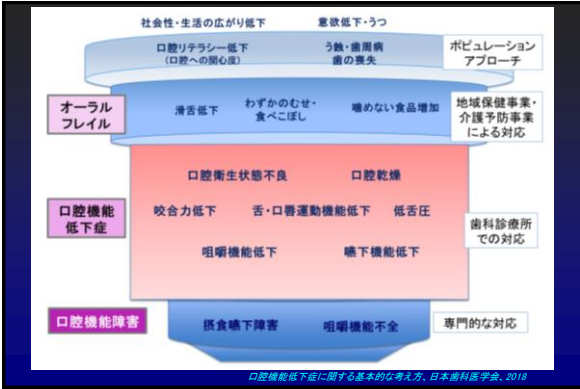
社会性・生活の広がり低下　意欲低下・うつ

口腔リテラシー低下
（口腔への関心度）

う蝕・歯周病
歯の喪失

ポピュレーション
アプローチ

オーラル
フレイル

滑舌低下　わずかのむせ・食べこぼし　噛めない食品増加

地域保健事業・
介護予防事業
による対応

口腔衛生状態不良　口腔乾燥

口腔機能
低下症

咬合力低下　舌・口唇運動機能低下　低舌圧

咀嚼機能低下　嚥下機能低下

歯科診療所
での対応

口腔機能障害

摂食嚥下障害　咀嚼機能不全

専門的な対応

口腔機能低下症に関する基本的な考え方、日本歯科医学会、2018